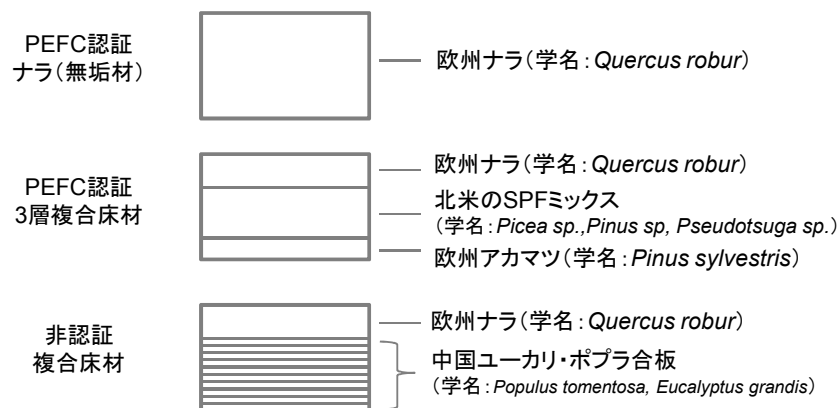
PEFC認証
ナラ（無垢材）

欧州ナラ（学名：Quercus robur）

PEFC認証
3層複合床材

欧州ナラ（学名：Quercus robur）

北米のSPFミックス
（学名：Picea sp.,Pinus sp, Pseudotsuga sp.）

欧州アカマツ（学名：Pinus sylvestris）

非認証
複合床材

欧州ナラ（学名：Quercus robur）

中国ユーカリ・ポプラ合板
（学名：Populus tomentosa, Eucalyptus grandis）